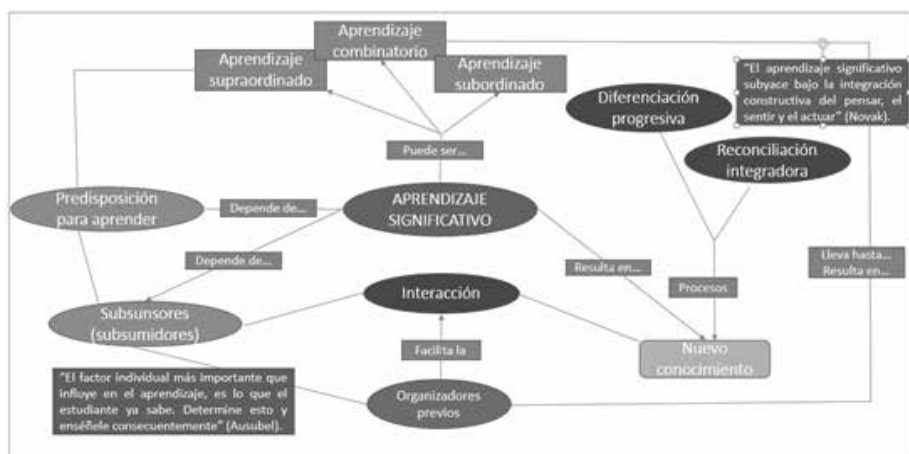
Aprendizaje combinatorio

Aprendizaje supraordinado

Aprendizaje subordinado

"El aprendizaje significativo subyace bajo la integración constructiva del pensar, el sentir y el actuar" (Novak).

Diferenciación progresiva

Reconciliación integradora

Puede ser...

Predisposición para aprender

Depende de...

APRENDIZAJE SIGNIFICATIVO

Depende de...

Resulta en...

Lleva hasta... Resulta en...

Procesos

Subsunsores (subsumidores)

Interacción

Facilita la

Nuevo conocimiento

"El factor individual más importante que influye en el aprendizaje, es lo que el estudiante ya sabe. Determine esto y enséñele consecuentemente" (Ausubel).

Organizadores previos